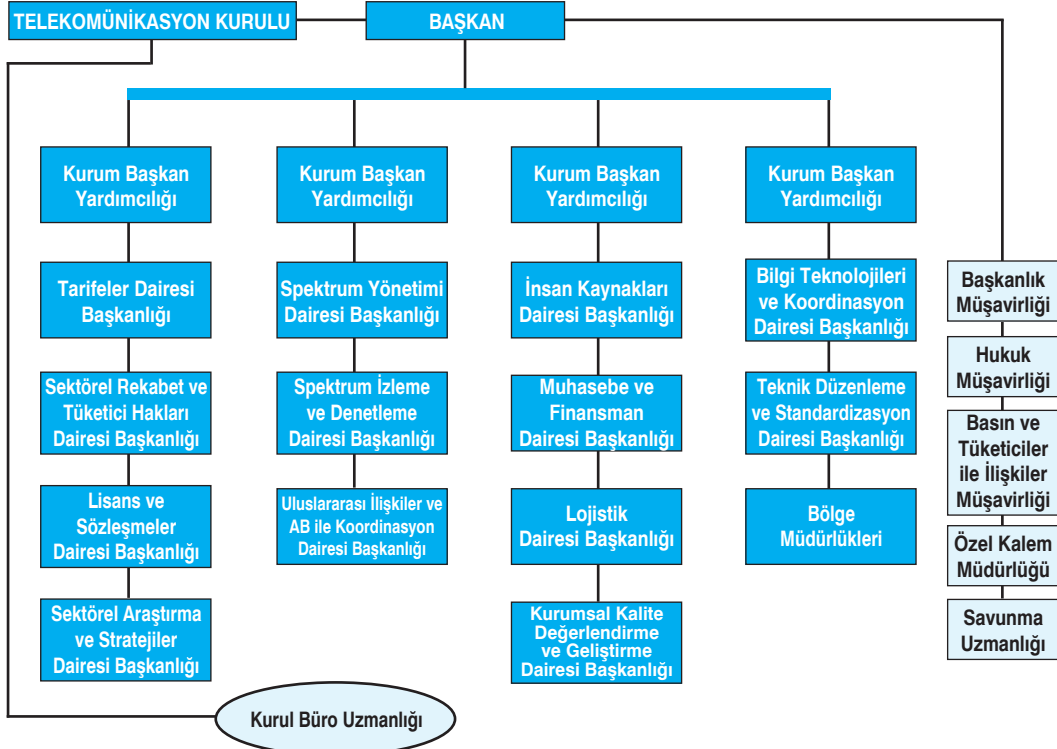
TELEKOMÜNİKASYON KURULU

BAŞKAN

Kurum Başkan Yardımcılığı

Tarifeler Dairesi Başkanlığı

Sektörel Rekabet ve Tüketici Hakları Dairesi Başkanlığı

Lisans ve Sözleşmeler Dairesi Başkanlığı

Sektörel Araştırma ve Stratejiler Dairesi Başkanlığı

Kurum Başkan Yardımcılığı

Spektrum Yönetimi Dairesi Başkanlığı

Spektrum İzleme ve Denetleme Dairesi Başkanlığı

Uluslararası İlişkiler ve AB ile Koordinasyon Dairesi Başkanlığı

Kurum Başkan Yardımcılığı

İnsan Kaynakları Dairesi Başkanlığı

Muhasebe ve Finansman Dairesi Başkanlığı

Lojistik Dairesi Başkanlığı

Kurumsal Kalite Değerlendirme ve Geliştirme Dairesi Başkanlığı

Kurum Başkan Yardımcılığı

Bilgi Teknolojileri ve Koordinasyon Dairesi Başkanlığı

Teknik Düzenleme ve Standardizasyon Dairesi Başkanlığı

Bölge Müdürlükleri

Başkanlık Müşavirliği

Hukuk Müşavirliği

Basın ve Tüketiciler ile İlişkiler Müşavirliği

Özel Kalem Müdürlüğü

Savunma Uzmanlığı

Kurul Büro Uzmanlığı